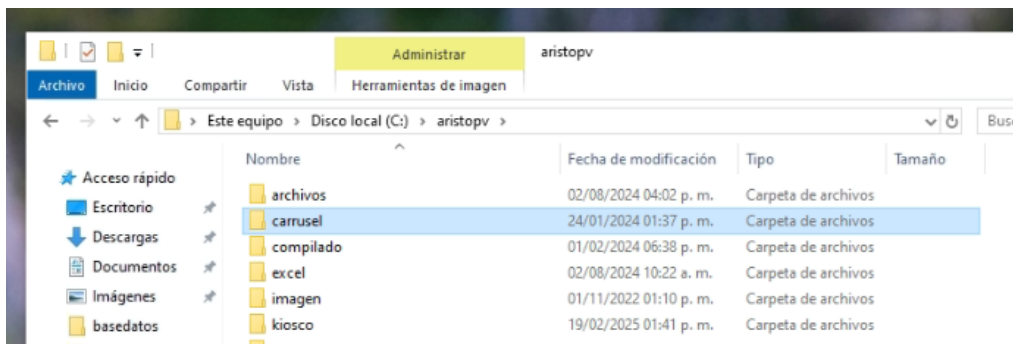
Administrar aristopv

Archivo Inicio Compartir Vista Herramientas de imagen

> Este equipo > Disco local (C:) > aristopv >

Busc

Acceso rápido
Escritorio
Descargas
Documentos
Imágenes
basedatos

| Nombre | Fecha de modificación | Tipo | Tamaño |
|---|---|---|---|
| archivos | 02/08/2024 04:02 p. m. | Carpeta de archivos | |
| carrusel | 24/01/2024 01:37 p. m. | Carpeta de archivos | |
| compilado | 01/02/2024 06:38 p. m. | Carpeta de archivos | |
| excel | 02/08/2024 10:22 a. m. | Carpeta de archivos | |
| imagen | 01/11/2022 01:10 p. m. | Carpeta de archivos | |
| kiosco | 19/02/2025 01:41 p. m. | Carpeta de archivos | |